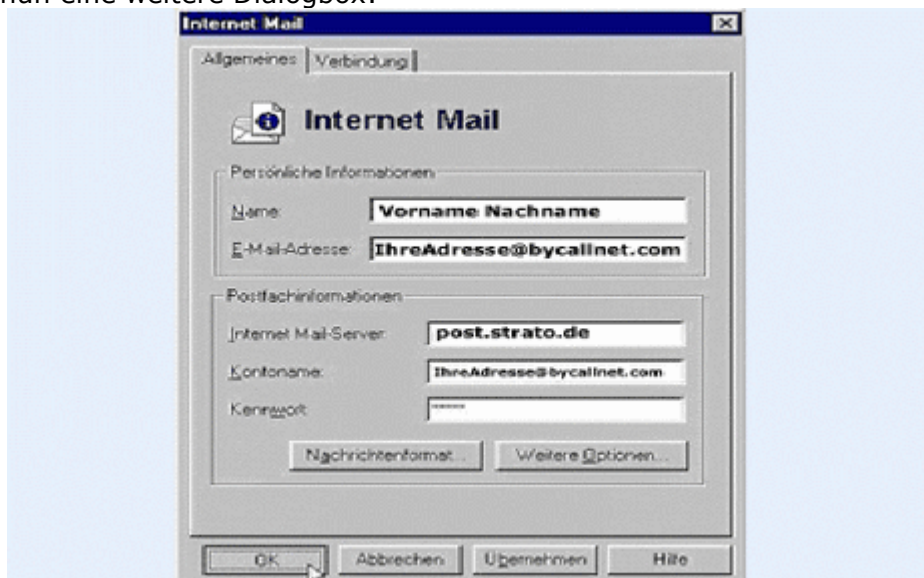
nun eine weitere Dialogbox:

Internet Mail

Allgemeines | Verbindung

Internet Mail

Persönliche Informationen

Name: Vorname Nachname

E-Mail-Adresse: IhreAdresse@bycallnet.com

Postfachinformationen

Internet Mail-Server: post.strato.de

Kontoname: IhreAdresse@bycallnet.com

Kennwort: ******

Nachrichtenformat... | Weitere Optionen...

OK | Abbrechen | Übernehmen | Hilfe